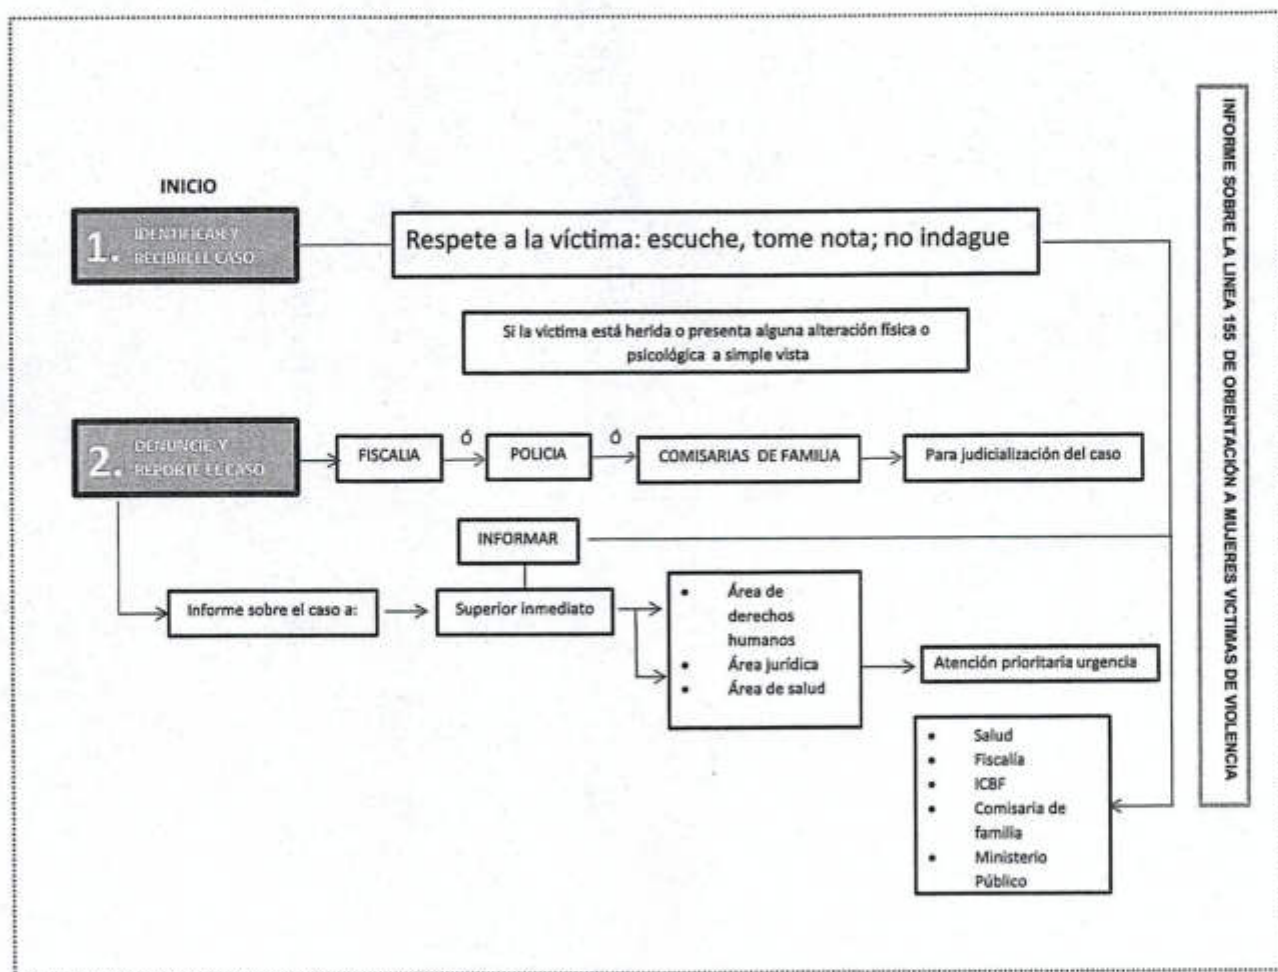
INICIO

1. IDENTIFICAR Y RECIBIR EL CASO

Respete a la víctima: escuche, tome nota; no indague

Si la víctima está herida o presenta alguna alteración física o psicológica a simple vista

2. DENUNCIE Y REPORTE EL CASO

FISCALIA

Ó

POLICIA

Ó

COMISARIAS DE FAMILIA

Para judicialización del caso

INFORMAR

Informe sobre el caso a:

Superior inmediato

- Área de derechos humanos
- Área jurídica
- Área de salud

Atención prioritaria urgencia

- Salud
- Fiscalía
- ICBF
- Comisaria de familia
- Ministerio Público

INFORME SOBRE LA LINEA 155 DE ORIENTACIÓN A MUJERES VICTIMAS DE VIOLENCIA